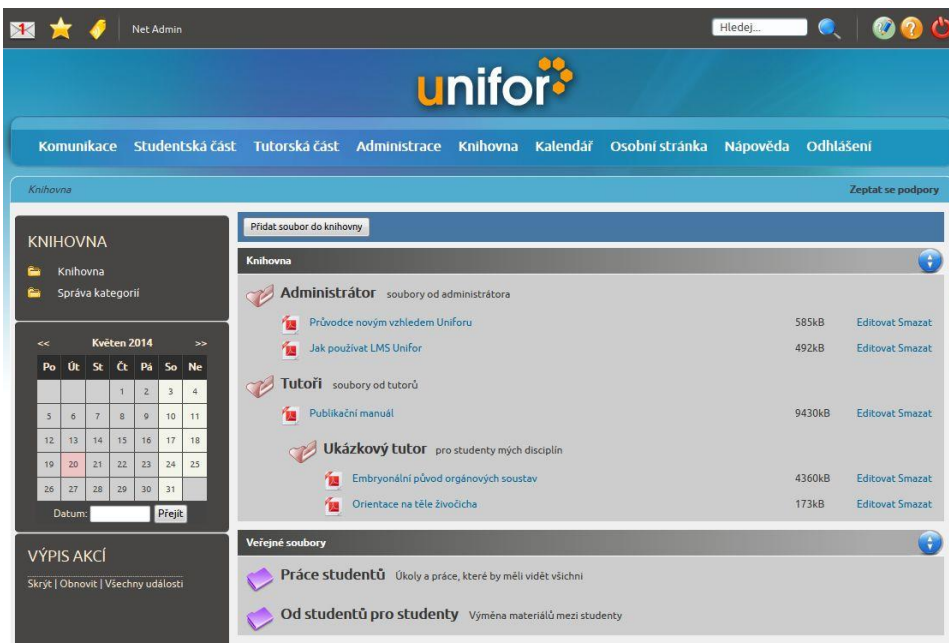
Net Admin

Hledej...

unifor

Komunikace Studentská část Tutorská část Administrace Knihovna Kalendář Osobní stránka Nápověda Odhlášení

Knihovna

Zeptat se podpory

KNIHOVNA

Knihovna

Správa kategorií

<< Květen 2014 >>

| Po | Út | St | Čt | Pá | So | Ne |
|---|---|---|---|---|---|---|
| | | | 1 | 2 | 3 | 4 |
| 5 | 6 | 7 | 8 | 9 | 10 | 11 |
| 12 | 13 | 14 | 15 | 16 | 17 | 18 |
| 19 | 20 | 21 | 22 | 23 | 24 | 25 |
| 26 | 27 | 28 | 29 | 30 | 31 | |

Datum: Přejít

VÝPIS AKCÍ

Skrýt | Obnovit | Všechny události

Přidat soubor do knihovny

Knihovna

Administrátor soubory od administrátora

Průvodce novým vzhledem Uniforu 585kB Editovat Smazat

Jak používat LMS Unifor 492kB Editovat Smazat

Tutoři soubory od tutorů

Publikační manuál 9430kB Editovat Smazat

Ukázkový tutor pro studenty mých disciplín

Embryonální původ orgánových soustav 4360kB Editovat Smazat

Orientace na těle živočicha 173kB Editovat Smazat

Veřejné soubory

Práce studentů Úkoly a práce, které by měli vidět všichni

Od studentů pro studenty Výměna materiálů mezi studenty